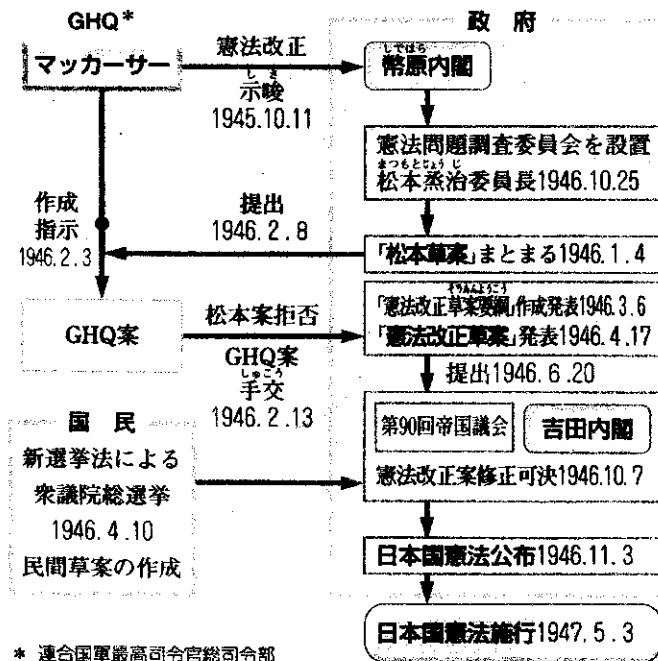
GHQ*

マッカーサー

憲法改正 示唆 1945.10.11

政 府

幣原内閣

憲法問題調査委員会を設置 松本烝治委員長1946.10.25

作成 指示 1946.2.3

提出 1946.2.8

「松本草案」まとまる1946.1.4

GHQ案

松本案拒否 GHQ案 手交 1946.2.13

「憲法改正草案要綱」作成発表1946.3.6 「憲法改正草案」発表1946.4.17

提出1946.6.20

国 民 新選挙法による 衆議院総選挙 1946.4.10 民間草案の作成

第90回帝国議会 吉田内閣

憲法改正案修正可決1946.10.7

日本国憲法公布1946.11.3

日本国憲法施行1947.5.3

* 連合国軍最高司令官総司令部